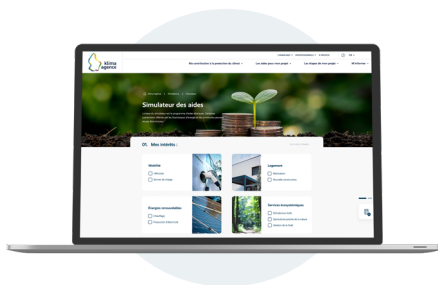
klima agence

Ma contribution à la protection du climat

Les aides pour mon projet

Les étapes de mon projet

Simulateur des aides

01. Mes intérêts :

Mobilité

Logement

Énergies renouvelables

Services écosystémiques